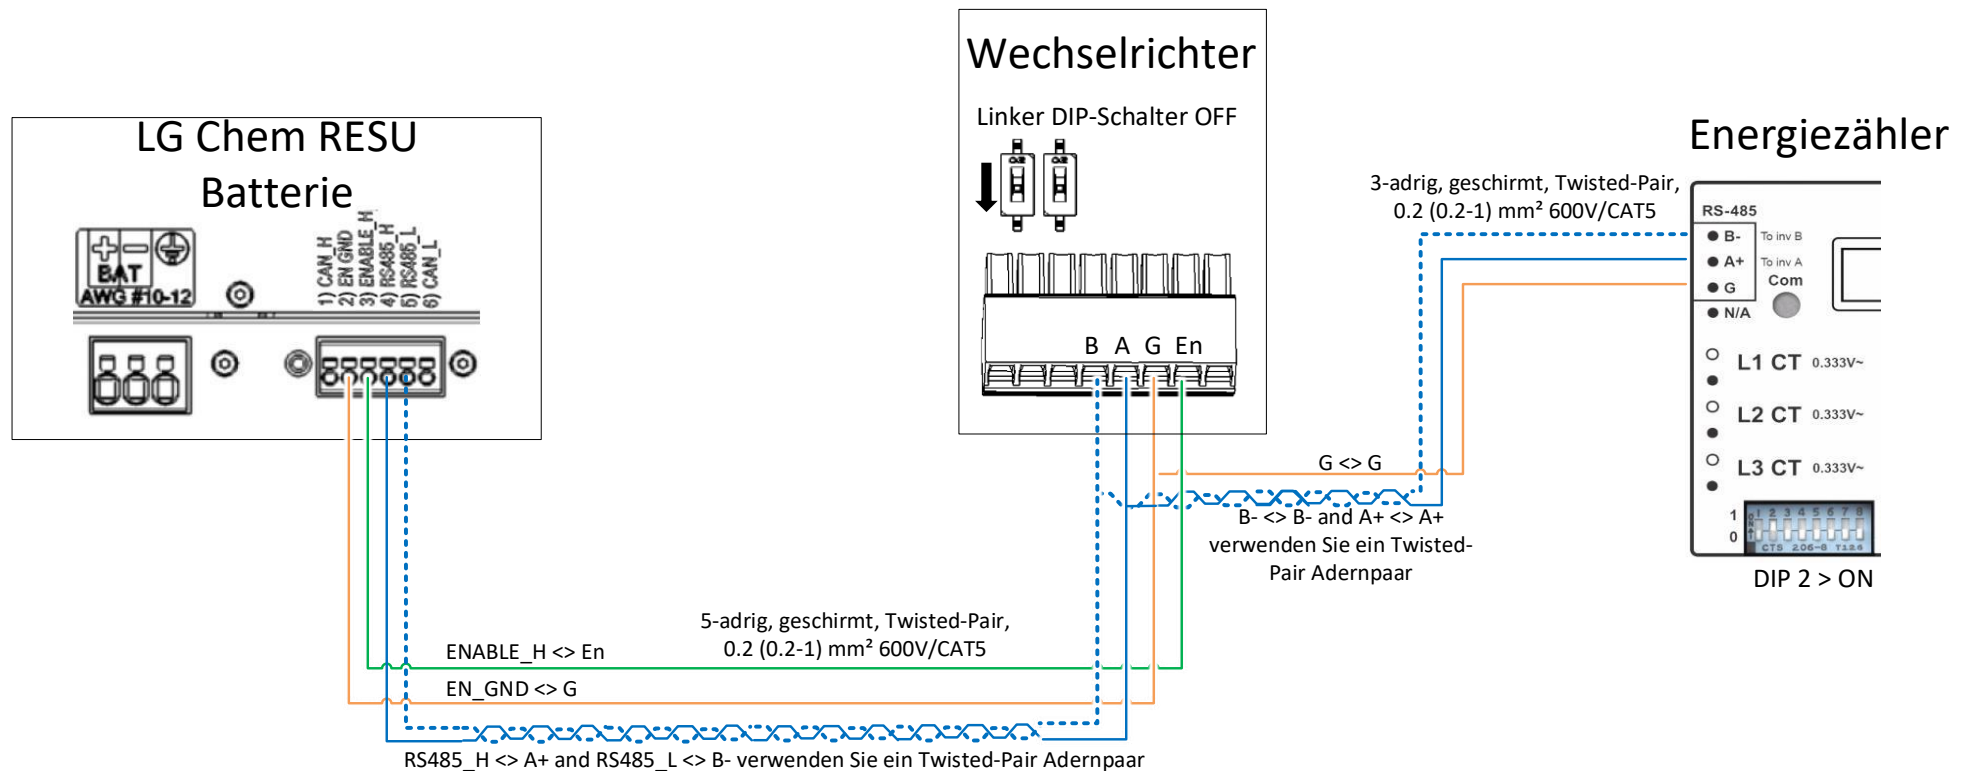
LG Chem RESU Batterie

BAT
AWG #10-12

1) CAN_H
2) EN GND
3) ENABLE_H
4) RS485_H
5) RS485_L
6) CAN_L

Wechselrichter

Linker DIP-Schalter OFF

B A G En

Energiezähler

3-adrig, geschirmt, Twisted-Pair, 0.2 (0.2-1) mm² 600V/CAT5

RS-485
B- To inv B
A+ To inv A
G Com
N/A

L1 CT 0.333V~
L2 CT 0.333V~
L3 CT 0.333V~

1
0
1 2 3 4 5 6 7 8
CTS 206-8 T126

DIP 2 > ON

G <> G

B- <> B- and A+ <> A+ verwenden Sie ein Twisted-Pair Adernpaar

5-adrig, geschirmt, Twisted-Pair, 0.2 (0.2-1) mm² 600V/CAT5

ENABLE_H <> En

EN_GND <> G

RS485_H <> A+ and RS485_L <> B- verwenden Sie ein Twisted-Pair Adernpaar